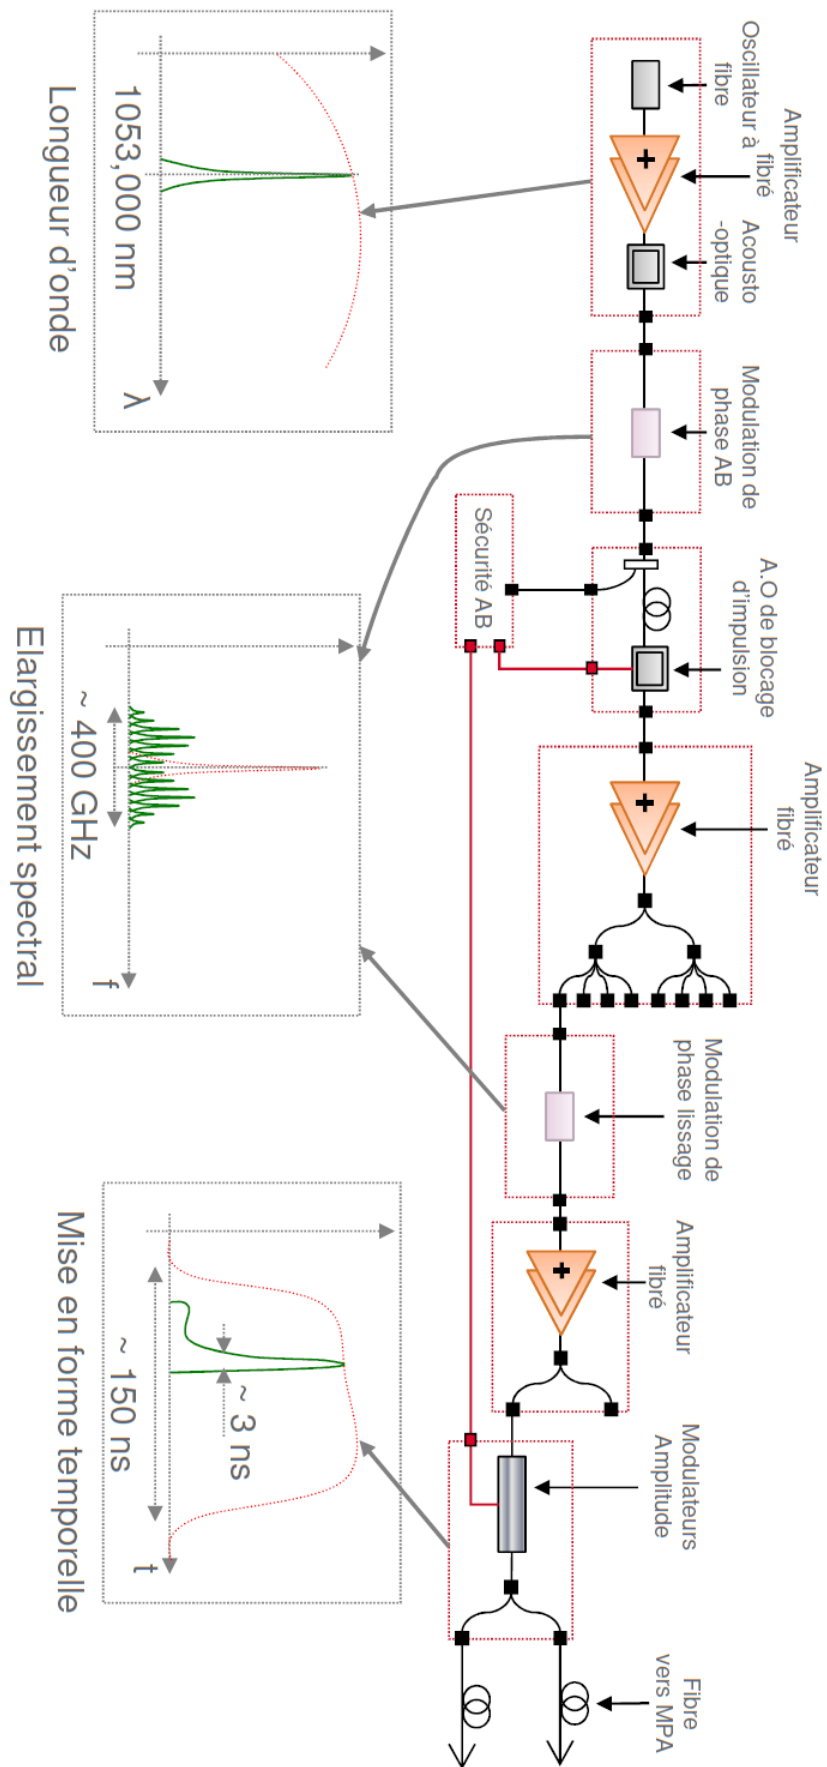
Oscillateur à fibre

Amplificateur fibré

Acousto -optique

Modulation de phase AB

Sécurité AB

A.O de blocage d'impulsion

Amplificateur fibré

Modulation de phase lissage

Amplificateur fibré

Modulateurs Amplitude

Fibre vers MPA

1053,000 nm

λ

Longueur d'onde

~ 400 GHz

f

Elargissement spectral

~ 3 ns

~ 150 ns

t

Mise en forme temporelle